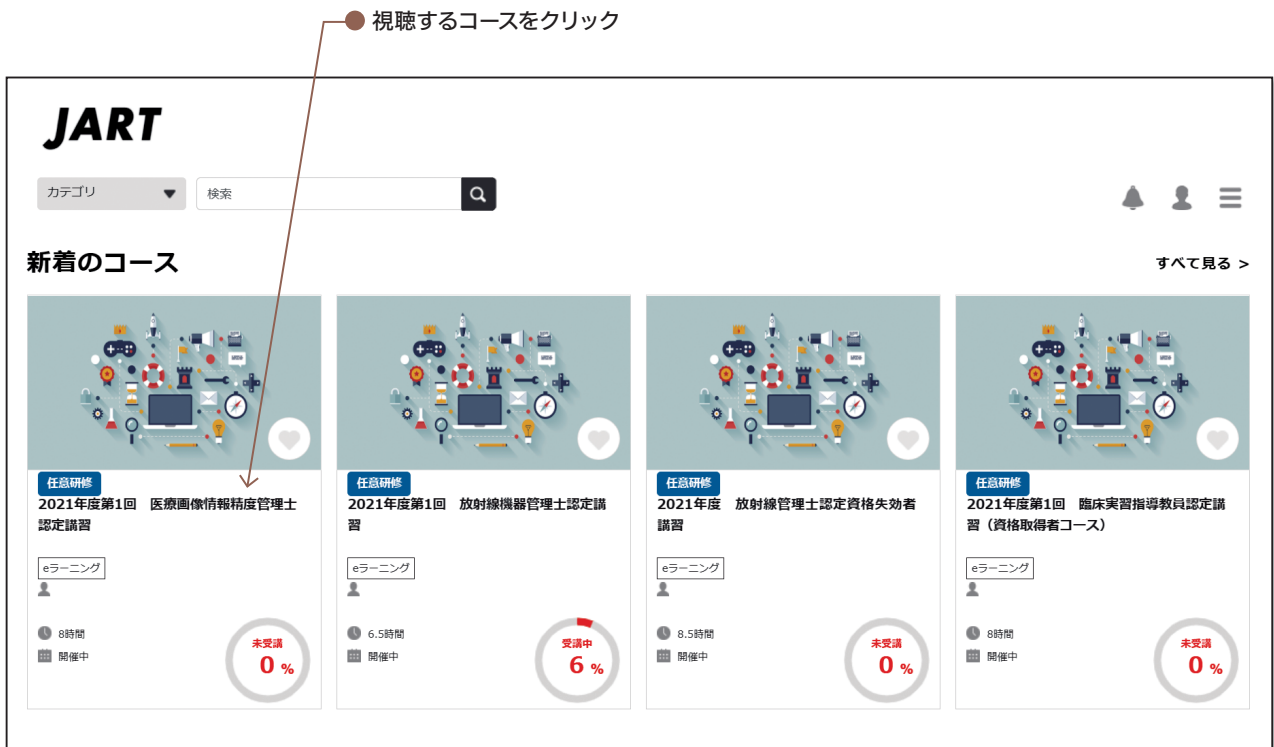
視聴するコースをクリック

JART

カテゴリ

検索

新着のコース

すべて見る >

任意研修
2021年度第1回　医療画像情報精度管理士認定講習

eラーニング

8時間
開催中

未受講
0 %

任意研修
2021年度第1回　放射線機器管理士認定講習

eラーニング

6.5時間
開催中

受講中
6 %

任意研修
2021年度　放射線管理士認定資格失効者講習

eラーニング

8.5時間
開催中

未受講
0 %

任意研修
2021年度第1回　臨床実習指導教員認定講習（資格取得者コース）

eラーニング

8時間
開催中

未受講
0 %